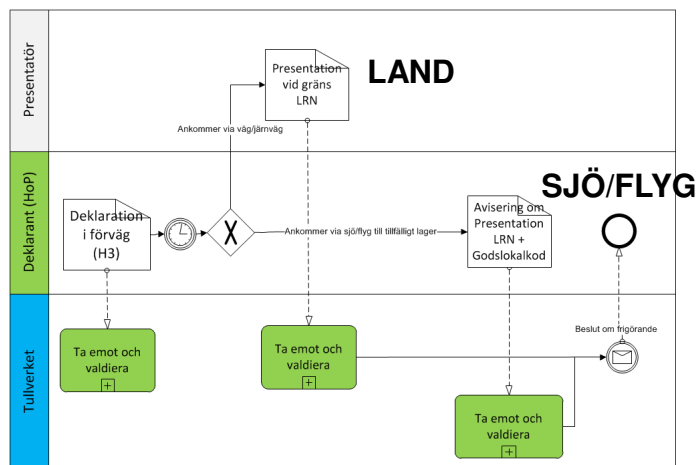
Presentatör

Presentation vid gräns LRN

LAND

Ankommer via väg/järnväg

Deklarant (HoP)

Deklaration i förväg (H3)

Ankommer via sjö/flyg till tillfälligt lager

Avisering om Presentation LRN + Godslokalkod

SJÖ/FLYG

Tullverket

Ta emot och valdiera

Ta emot och valdiera

Beslut om frigörande

Ta emot och valdiera